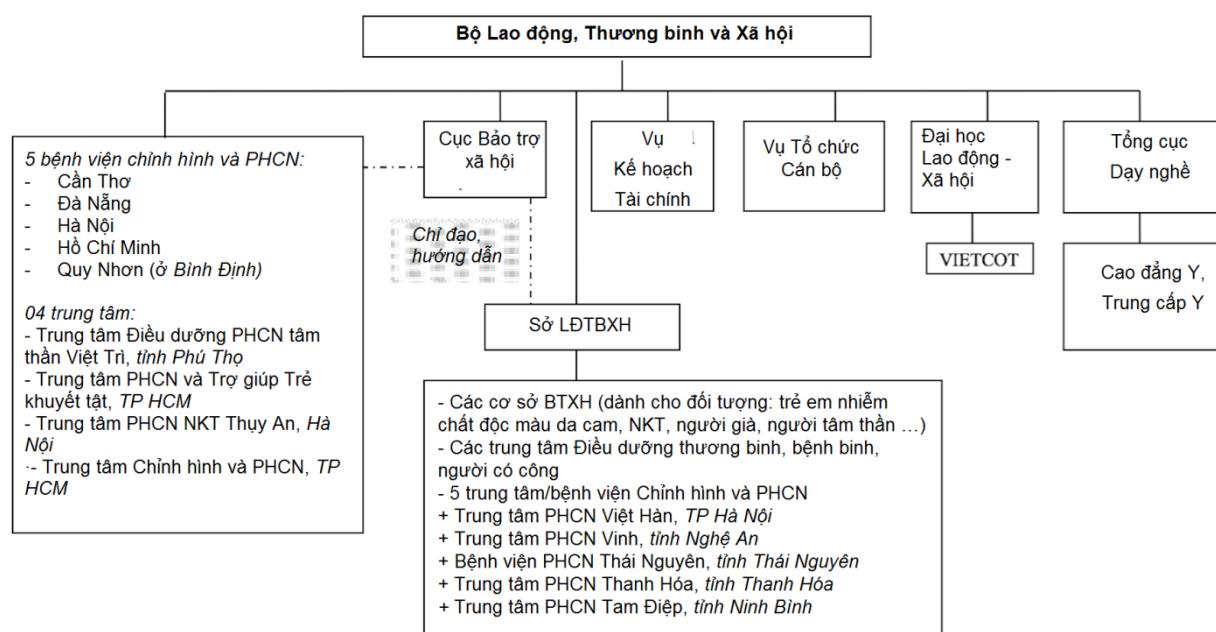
Bộ Lao động, Thương binh và Xã hội

5 bệnh viện chỉnh hình và PHCN:
- Cần Thơ
- Đà Nẵng
- Hà Nội
- Hồ Chí Minh
- Quy Nhơn (ở Bình Định)

04 trung tâm:
- Trung tâm Điều dưỡng PHCN tâm thần Việt Trì, tỉnh Phú Thọ
- Trung tâm PHCN và Trợ giúp Trẻ khuyết tật, TP HCM
- Trung tâm PHCN NKT Thụy An, Hà Nội
- Trung tâm Chỉnh hình và PHCN, TP HCM

Cục Bảo trợ xã hội

Chỉ đạo, hướng dẫn

Vụ Kế hoạch Tài chính

Vụ Tổ chức Cán bộ

Đại học Lao động - Xã hội

VIETCOT

Tổng cục Dạy nghề

Cao đẳng Y, Trung cấp Y

Sở LĐTBXH

- Các cơ sở BTXH (dành cho đối tượng: trẻ em nhiễm chất độc màu da cam, NKT, người già, người tâm thần …)
- Các trung tâm Điều dưỡng thương binh, bệnh binh, người có công
- 5 trung tâm/bệnh viện Chỉnh hình và PHCN
+ Trung tâm PHCN Việt Hàn, TP Hà Nội
+ Trung tâm PHCN Vinh, tỉnh Nghệ An
+ Bệnh viện PHCN Thái Nguyên, tỉnh Thái Nguyên
+ Trung tâm PHCN Thanh Hóa, tỉnh Thanh Hóa
+ Trung tâm PHCN Tam Điệp, tỉnh Ninh Bình